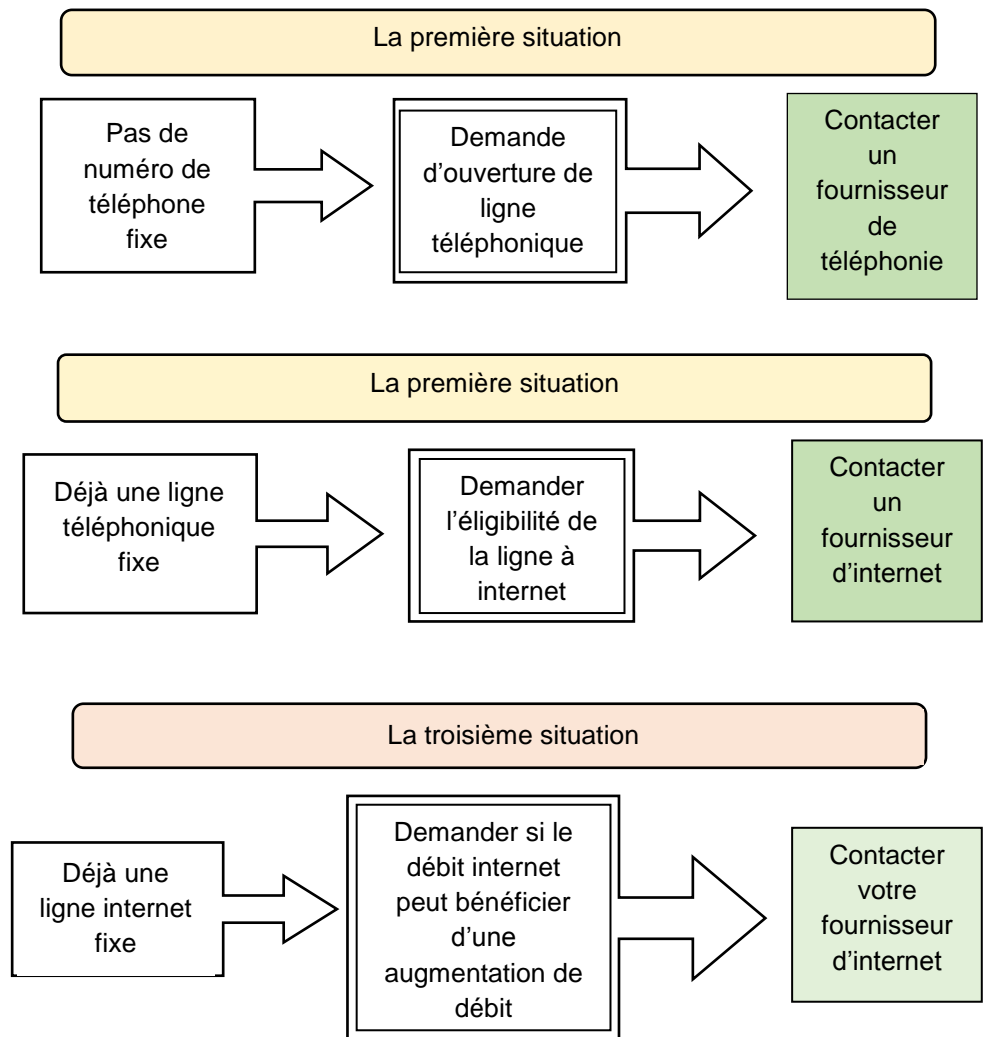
La première situation

Pas de numéro de téléphone fixe

Demande d'ouverture de ligne téléphonique

Contacter un fournisseur de téléphonie

La première situation

Déjà une ligne téléphonique fixe

Demander l'éligibilité de la ligne à internet

Contacter un fournisseur d'internet

La troisième situation

Déjà une ligne internet fixe

Demander si le débit internet peut bénéficier d'une augmentation de débit

Contacter votre fournisseur d'internet